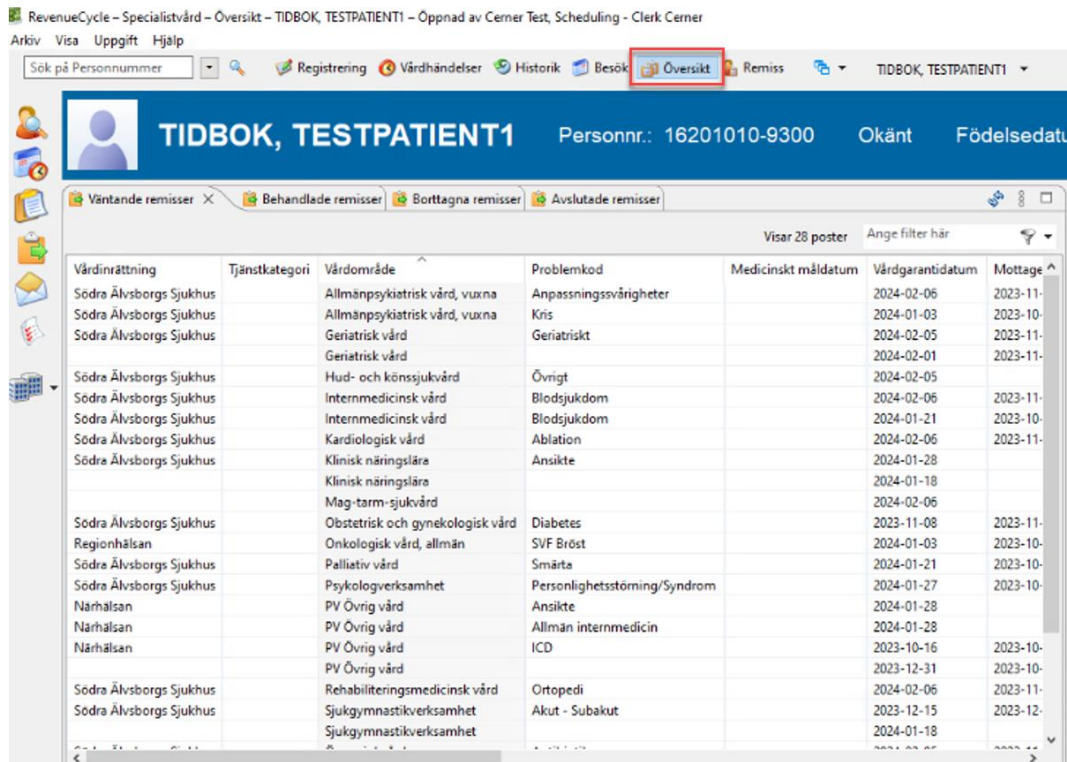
RevenueCycle – Specialistvård – Översikt – TIDBOK, TESTPATIENT1 – Öppnad av Cerner Test, Scheduling - Clerk Cerner

Arkiv Visa Uppgift Hjälp

Sök på Personnummer

Registrering Vårdhändelser Historik Besök Översikt Remiss TIDBOK, TESTPATIENT1

TIDBOK, TESTPATIENT1 Personnr.: 16201010-9300 Okänt Födelsedatu

Väntande remisser Behandlade remisser Borttagna remisser Avslutade remisser

Visar 28 poster Ange filter här

| Vårdinrättning | Tjänstkategori | Vårdområde | Problemkod | Medicinskt måldatum | Vårdgarantidatum | Mottage |
|---|---|---|---|---|---|---|
| Södra Älvsborgs Sjukhus | | Allmänpsykiatrisk vård, vuxna | Anpassningssvårigheter | | 2024-02-06 | 2023-11- |
| Södra Älvsborgs Sjukhus | | Allmänpsykiatrisk vård, vuxna | Kris | | 2024-01-03 | 2023-10- |
| Södra Älvsborgs Sjukhus | | Geriatrisk vård | Geriatriskt | | 2024-02-05 | 2023-11- |
| | | Geriatrisk vård | | | 2024-02-01 | 2023-11- |
| Södra Älvsborgs Sjukhus | | Hud- och könssjukvård | Övrigt | | 2024-02-05 | |
| Södra Älvsborgs Sjukhus | | Internmedicinsk vård | Blodsjukdom | | 2024-02-06 | 2023-11- |
| Södra Älvsborgs Sjukhus | | Internmedicinsk vård | Blodsjukdom | | 2024-01-21 | 2023-10- |
| Södra Älvsborgs Sjukhus | | Kardiologisk vård | Ablation | | 2024-02-06 | 2023-11- |
| Södra Älvsborgs Sjukhus | | Klinisk näringslära | Ansikte | | 2024-01-28 | |
| | | Klinisk näringslära | | | 2024-01-18 | |
| | | Mag-tarm-sjukvård | | | 2024-02-06 | |
| Södra Älvsborgs Sjukhus | | Obstetrisk och gynekologisk vård | Diabetes | | 2023-11-08 | 2023-11- |
| Regionhälsan | | Onkologisk vård, allmän | SVF Bröst | | 2024-01-03 | 2023-10- |
| Södra Älvsborgs Sjukhus | | Palliativ vård | Smärta | | 2024-01-21 | 2023-10- |
| Södra Älvsborgs Sjukhus | | Psykologverksamhet | Personlighetsstörning/Syndrom | | 2024-01-27 | 2023-10- |
| Närhälsan | | PV Övrig vård | Ansikte | | 2024-01-28 | |
| Närhälsan | | PV Övrig vård | Allmän internmedicin | | 2024-01-28 | |
| Närhälsan | | PV Övrig vård | ICD | | 2023-10-16 | 2023-10- |
| | | PV Övrig vård | | | 2023-12-31 | 2023-10- |
| Södra Älvsborgs Sjukhus | | Rehabiliteringsmedicinsk vård | Ortopedi | | 2024-02-06 | 2023-11- |
| Södra Älvsborgs Sjukhus | | Sjukgymnastikverksamhet | Akut - Subakut | | 2023-12-15 | 2023-12- |
| | | Sjukgymnastikverksamhet | | | 2024-01-18 | |
| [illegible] | | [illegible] | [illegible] | | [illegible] | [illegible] |